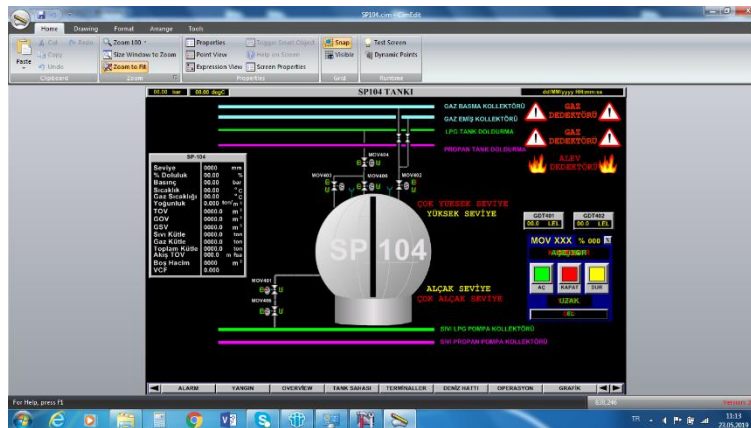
SP104.crm - CimEdit

Home Drawing Format Arrange Tools

Cut Paste Copy Undo Clipboard
Zoom 100 Size Window to Zoom Zoom to Fit Zoom
Properties Point View Expression View Trigger Smart Object Help on Screen Screen Properties Properties
Snap Visible Grid
Test Screen Dynamic Points Runtime

00.00 bar 00.00 degC SP104 TANKI dd/MM/yyyy HH:mm:ss

GAZ BASMA KOLLEKTÖRÜ
GAZ EMİŞ KOLLEKTÖRÜ
LPG TANK DOLDURMA
PROPAN TANK DOLDURMA

GAZ DEDEKTÖRÜ
GAZ DEDEKTÖRÜ
ALEV DEDEKTÖRÜ

SP-104
| | | |
|---|---|---|
| Seviye | 0000 | mm |
| % Doluluk | 00.00 | % |
| Basınç | 00.00 | bar |
| Sıcaklık | 00.00 | °C |
| Gaz Sıcaklığı | 00.00 | °C |
| Yoğunluk | 0.000 | ton/m³ |
| TOV | 0000.0 | m³ |
| GOV | 0000.0 | m³ |
| GSV | 0000.0 | m³ |
| Sıvı Kütle | 0000.0 | ton |
| Gaz Kütle | 0000.0 | ton |
| Toplam Kütle | 0000.0 | ton |
| Akış TOV | 0000.0 | m³/saat |
| Boş Hacim | 0000 | m³ |
| VCF | 0.000 | |

MOV404 MOV401 MOV406 MOV402 MOV401 MOV405
U U U U U

SP 104

ÇOK YÜKSEK SEVİYE
YÜKSEK SEVİYE
ALÇAK SEVİYE
ÇOK ALÇAK SEVİYE

GDT401 00.0 LEL
GDT402 00.0 LEL

MOV XXX % 000
AÇIK/KAPALI
AÇ KAPAT DUR
UZAK
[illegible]

SIVI LPG POMPA KOLLEKTÖRÜ
SIVI PROPAN POMPA KOLLEKTÖRÜ

ALARM YANGIN OVERVIEW TANK SAHASI TERMİNALLER DENİZ HATTI OPERASYON GRAFİK

For Help, press F1
Version 1
TR 13:13 23.05.2019